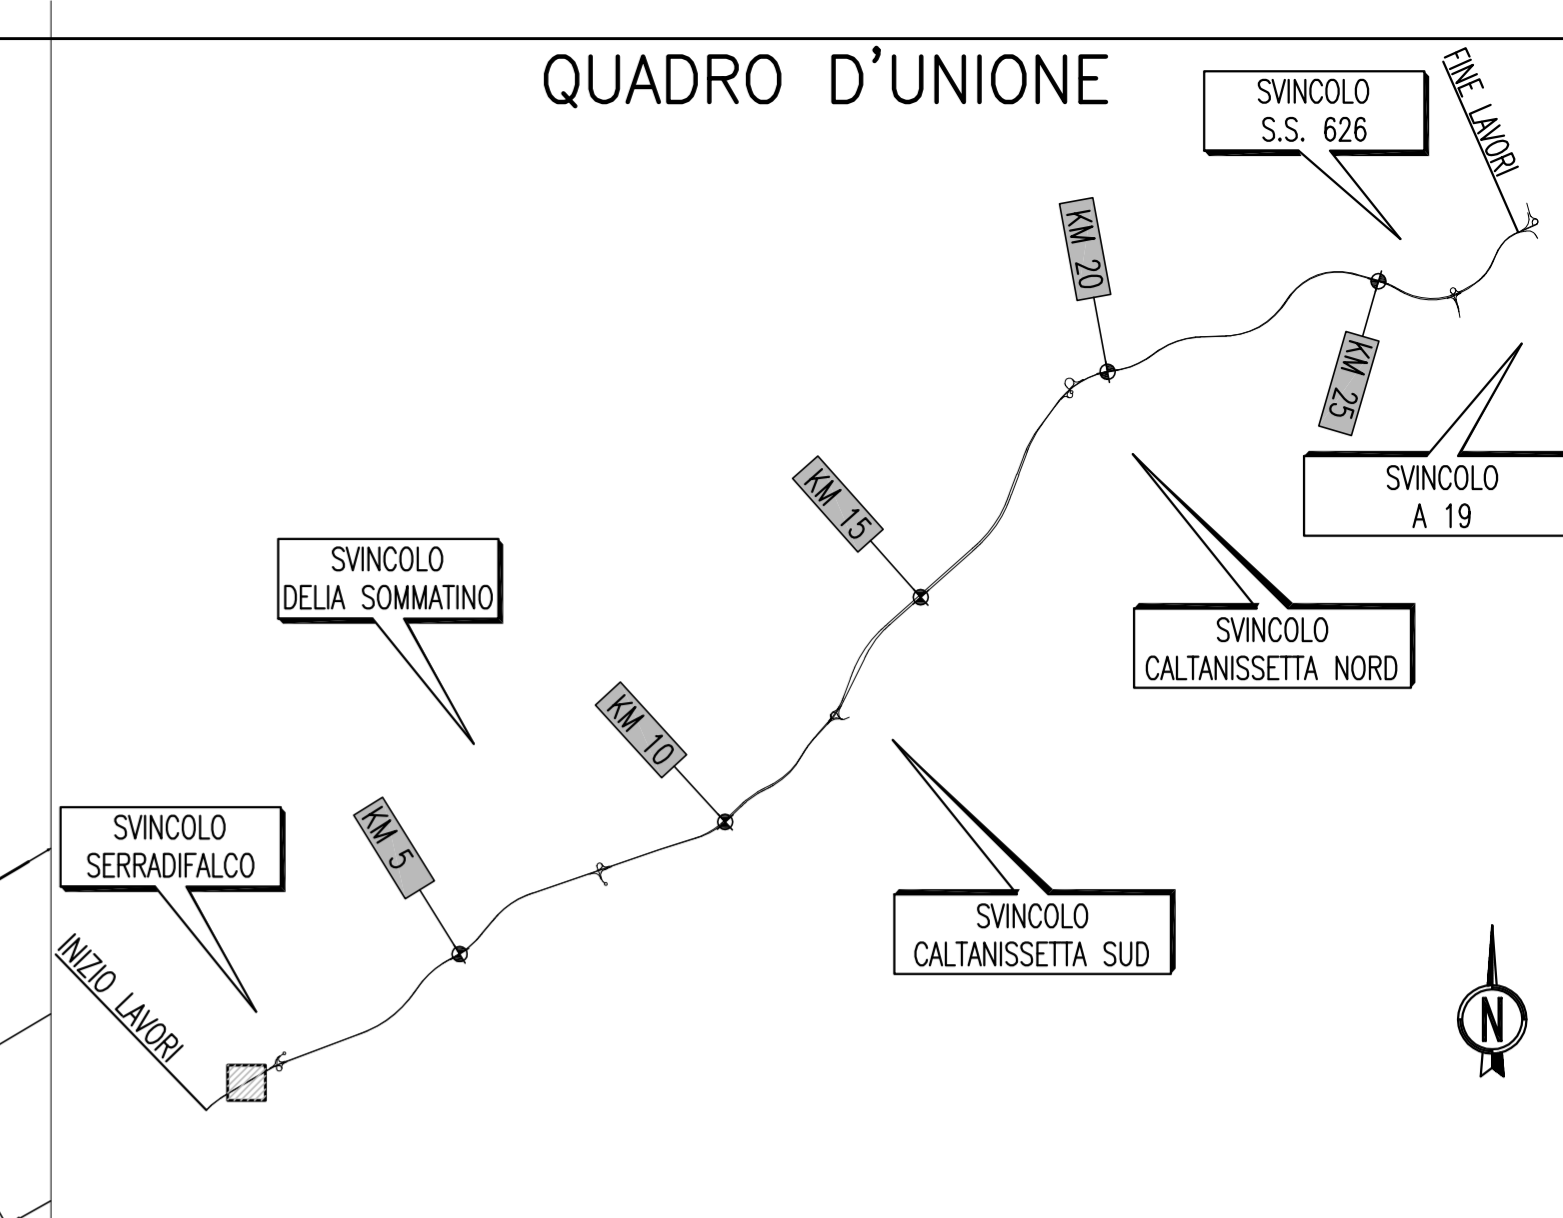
QUADRO D'UNIONE

SVINCOLO
S.S. 626

FINE LAVORI

KM 20

KM 25

SVINCOLO
A 19

KM 15

SVINCOLO
DELIA SOMMATINO

SVINCOLO
CALTANISSETTA NORD

KM 10

SVINCOLO
SERRADIFALCO

KM 5

SVINCOLO
CALTANISSETTA SUD

INIZIO LAVORI

N